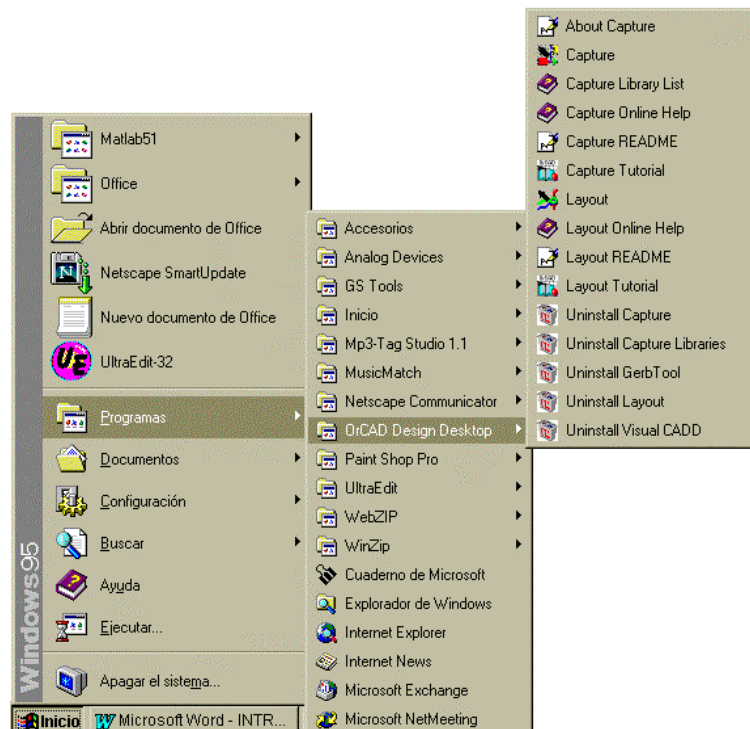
Matlab51
Office
Abrir documento de Office
Netscape SmartUpdate
Nuevo documento de Office
UltraEdit-32
Programas
Documentos
Configuración
Buscar
Ayuda
Ejecutar...
Apagar el sistema...
Windows95

Accesorios
Analog Devices
GS Tools
Inicio
Mp3-Tag Studio 1.1
MusicMatch
Netscape Communicator
OrCAD Design Desktop
Paint Shop Pro
UltraEdit
WebZIP
WinZip
Cuaderno de Microsoft
Explorador de Windows
Internet Explorer
Internet News
Microsoft Exchange
Microsoft NetMeeting

About Capture
Capture
Capture Library List
Capture Online Help
Capture README
Capture Tutorial
Layout
Layout Online Help
Layout README
Layout Tutorial
Uninstall Capture
Uninstall Capture Libraries
Uninstall GerbTool
Uninstall Layout
Uninstall Visual CADD

Inicio
Microsoft Word - INTR...